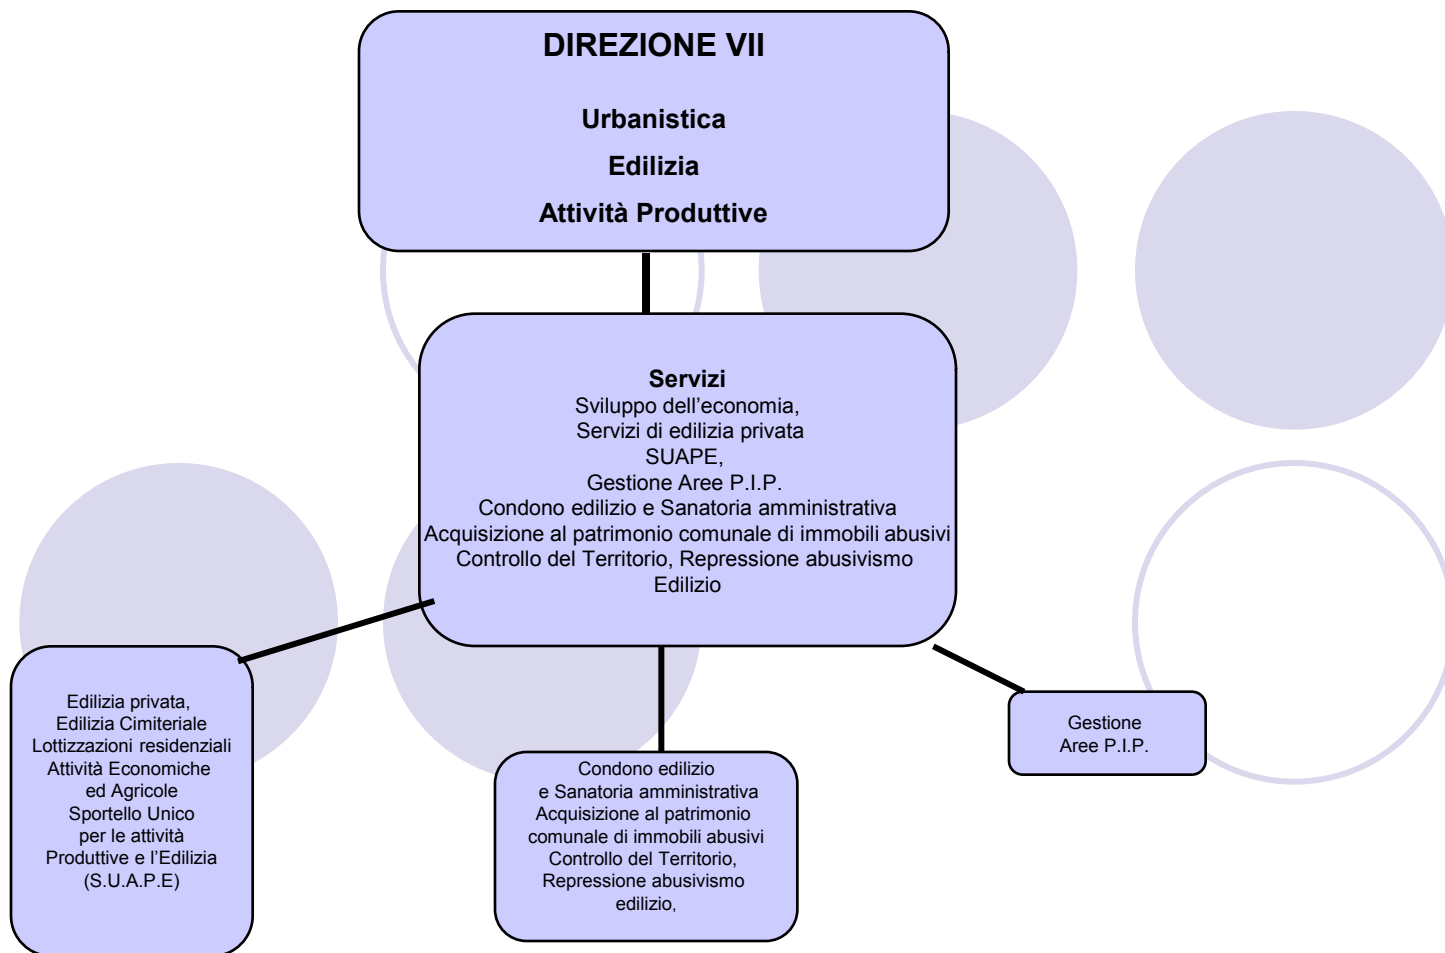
DIREZIONE VII

Urbanistica

Edilizia

Attività Produttive

Servizi
Sviluppo dell’economia,
Servizi di edilizia privata
SUAPE,
Gestione Aree P.I.P.
Condono edilizio e Sanatoria amministrativa
Acquisizione al patrimonio comunale di immobili abusivi
Controllo del Territorio, Repressione abusivismo
Edilizio

Edilizia privata,
Edilizia Cimiteriale
Lottizzazioni residenziali
Attività Economiche
ed Agricole
Sportello Unico
per le attività
Produttive e l’Edilizia
(S.U.A.P.E)

Condono edilizio
e Sanatoria amministrativa
Acquisizione al patrimonio
comunale di immobili abusivi
Controllo del Territorio,
Repressione abusivismo
edilizio,

Gestione
Aree P.I.P.